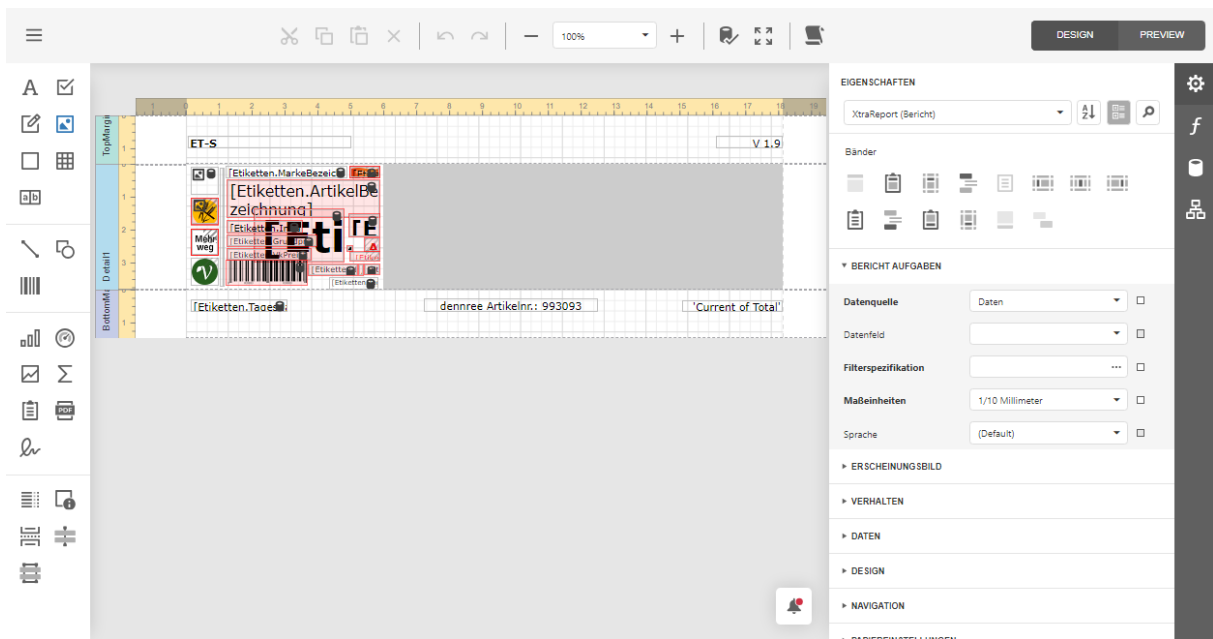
100%

DESIGN
PREVIEW

TopMargi
Detail1
BottomMa

ET-S
V 1,9

[Etiketten.MarkeBezeic
[Etiketten.ArtikelBezeichnung]
Mehrweg
[Eti
[Etiketten.Tages
dennree Artikelnr.: 993093
'Current of Total'

EIGENSCHAFTEN
XtraReport (Bericht)
Bänder

BERICHT AUFGABEN
Datenquelle
Daten
Datenfeld
Filterspezifikation
Maßeinheiten
1/10 Millimeter
Sprache
(Default)

ERSCHEINUNGSBILD
VERHALTEN
DATEN
DESIGN
NAVIGATION
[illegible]